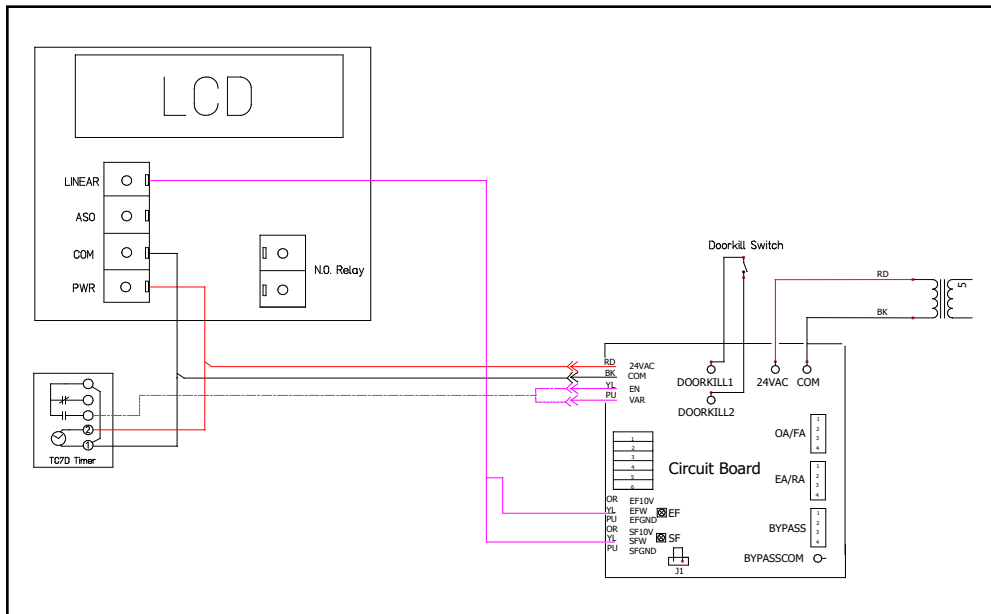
LCD

LINEAR
ASO
COM
PWR

N.O. Relay

Doorkill Switch

RD
BK

5

2
1
TC7D Timer

RD 24VAC
BK COM
YL EN
PU VAR

DOORKILL1
DOORKILL2
24VAC
COM

OA/FA
1
2
3
4

1
2
3
4
5
6

Circuit Board

EA/RA
1
2
3
4

BYPASS
1
2
3
4

OR EF10V
YL EFW EF
PU EFGND
OR SF10V
YL SFW SF
PU SFGND

J1

BYPASSCOM